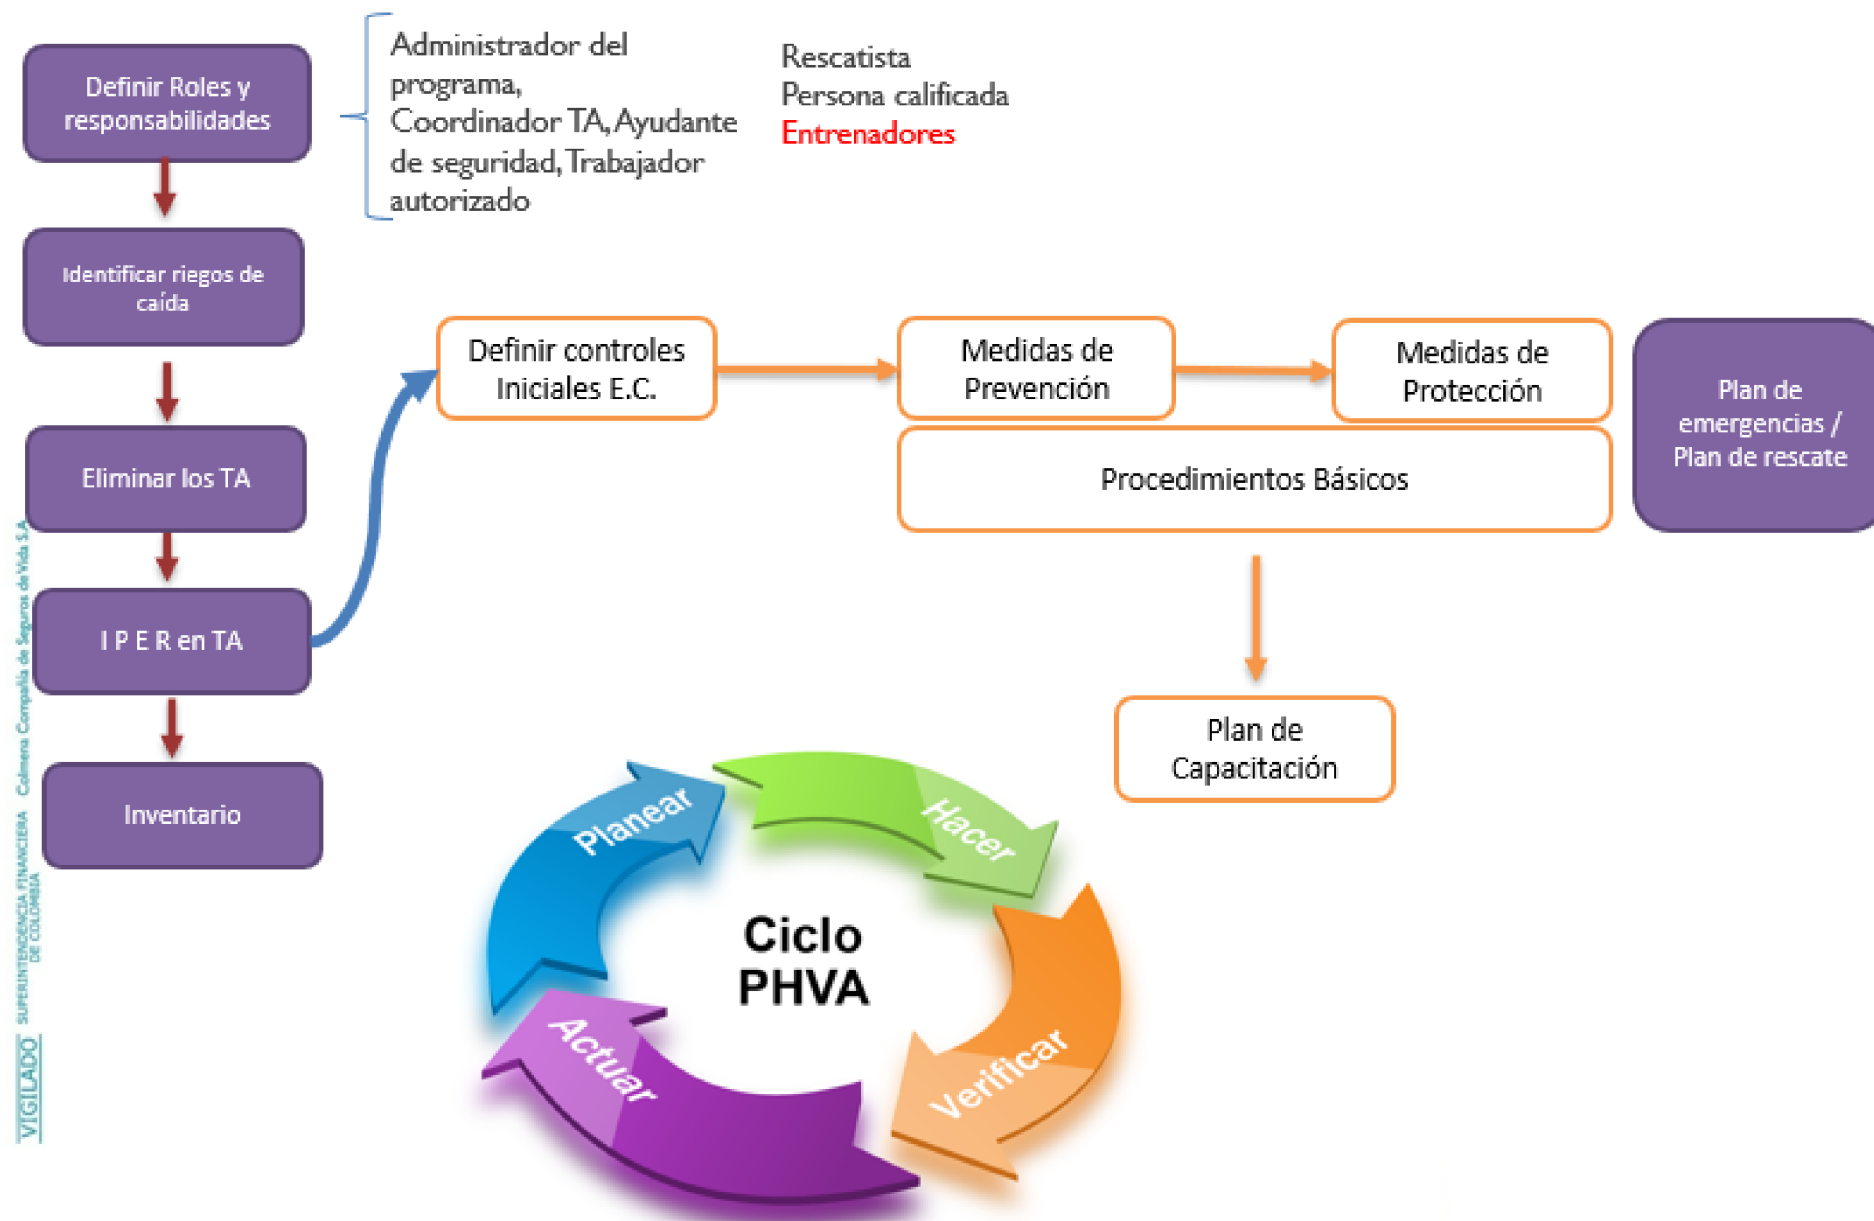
Definir Roles y responsabilidades

Administrador del programa, Coordinador TA, Ayudante de seguridad, Trabajador autorizado

Rescatista
Persona calificada
Entrenadores

Identificar riegos de caída

Eliminar los TA

I P E R en TA

Inventario

Definir controles Iniciales E.C.

Medidas de Prevención

Medidas de Protección

Plan de emergencias / Plan de rescate

Procedimientos Básicos

Plan de Capacitación

Planear

Hacer

Verificar

Actuar

Ciclo PHVA

VIGILADO SUPERINTENDENCIA FINANCIERA DE COLOMBIA Colmena Compañía de Seguros de Vida S.A.